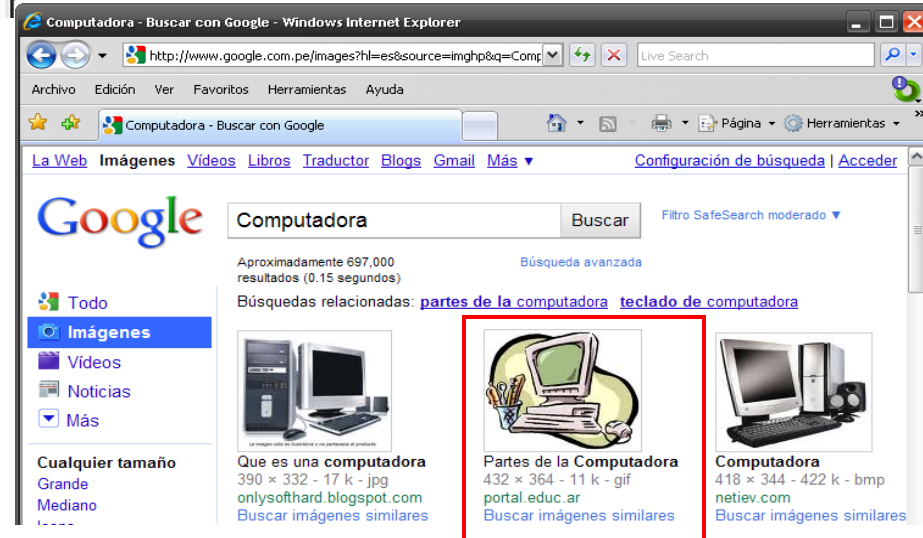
Computadora - Buscar con Google - Windows Internet Explorer

http://www.google.com.pe/images?hl=es&source=imghp&q=Comp

Live Search

Archivo Edición Ver Favoritos Herramientas Ayuda

Computadora - Buscar con Google

Página Herramientas

La Web Imágenes Vídeos Libros Traductor Blogs Gmail Más ▼

Configuración de búsqueda | Acceder

Google

Computadora

Buscar

Filtro SafeSearch moderado ▼

Aproximadamente 697,000 resultados (0.15 segundos)

Búsqueda avanzada

Todo

Imágenes

Vídeos

Noticias

Más

Cualquier tamaño

Grande

Mediano

Búsquedas relacionadas: partes de la computadora teclado de computadora

La imagen solo es ilustrativa y no pertenece al producto

Que es una computadora
390 × 332 - 17 k - jpg
onlysofthard.blogspot.com
Buscar imágenes similares

Partes de la Computadora
432 × 364 - 11 k - gif
portal.educ.ar
Buscar imágenes similares

Computadora
418 × 344 - 422 k - bmp
netiev.com
Buscar imágenes similares